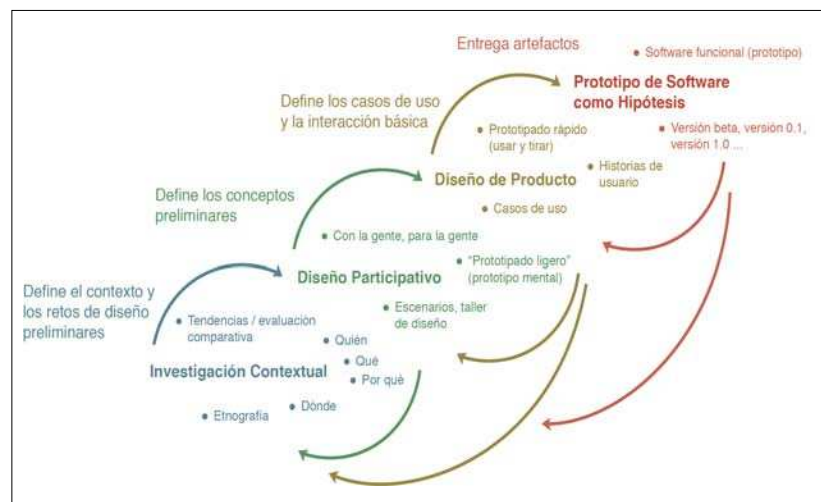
Entrega artefactos

• Software funcional (prototipo)

Prototipo de Software como Hipótesis

Define los casos de uso y la interacción básica

• Prototipado rápido (usar y tirar)

• Versión beta, versión 0.1, versión 1.0 ...

• Historias de usuario

Diseño de Producto

Define los conceptos preliminares

• Casos de uso

• Con la gente, para la gente

Diseño Participativo

• "Prototipado ligero" (prototipo mental)

Define el contexto y los retos de diseño preliminares

• Tendencias / evaluación comparativa

• Escenarios, taller de diseño

• Quién

• Qué

Investigación Contextual

• Por què

• Dónde

• Etnografía